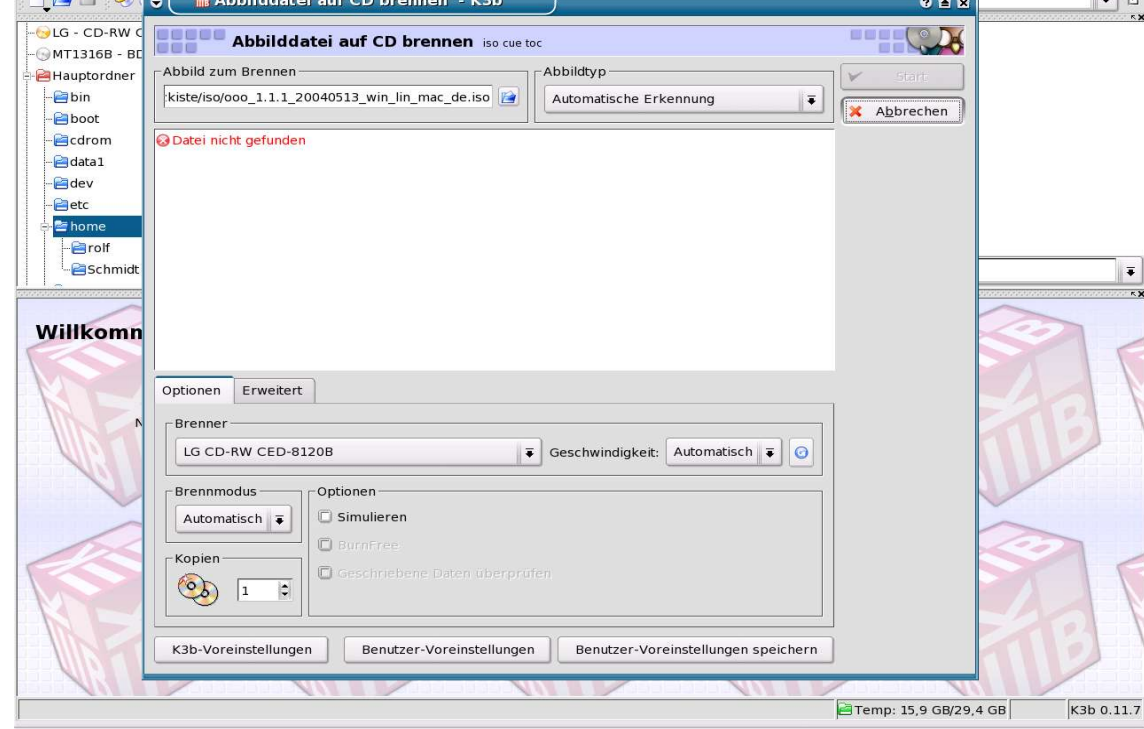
Abbilddatei auf CD brennen - K3b

LG - CD-RW C
MT1316B - BD
Hauptordner
bin
boot
cdrom
data1
dev
etc
home
rolf
Schmidt

Willkomm

Abbilddatei auf CD brennen iso cue toc

Abbild zum Brennen
kiste/iso/ooo_1.1.1_20040513_win_lin_mac_de.iso

Abbildtyp
Automatische Erkennung

Start
Abbrechen

Datei nicht gefunden

Optionen
Erweitert

Brenner
LG CD-RW CED-8120B
Geschwindigkeit:
Automatisch

Brennmodus
Automatisch

Optionen
Simulieren
BurnFree
Geschriebene Daten überprüfen

Kopien
1

K3b-Voreinstellungen
Benutzer-Voreinstellungen
Benutzer-Voreinstellungen speichern

Temp: 15,9 GB/29,4 GB
K3b 0.11.7